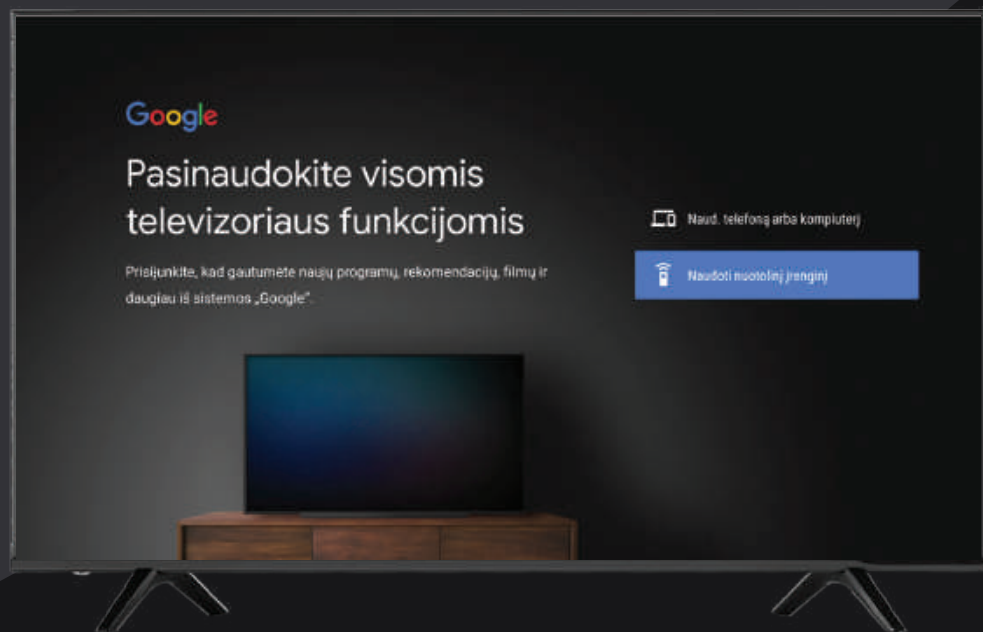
Google

Pasinaudokite visomis televizoriaus funkcijomis

Prisijunkite, kad gautumėte naujų programų, rekomendacijų, filmų ir daugiau iš sistemos „Google".

Naud. telefoną arba kompiuterį

Naudoti nuotolinį įrenginį